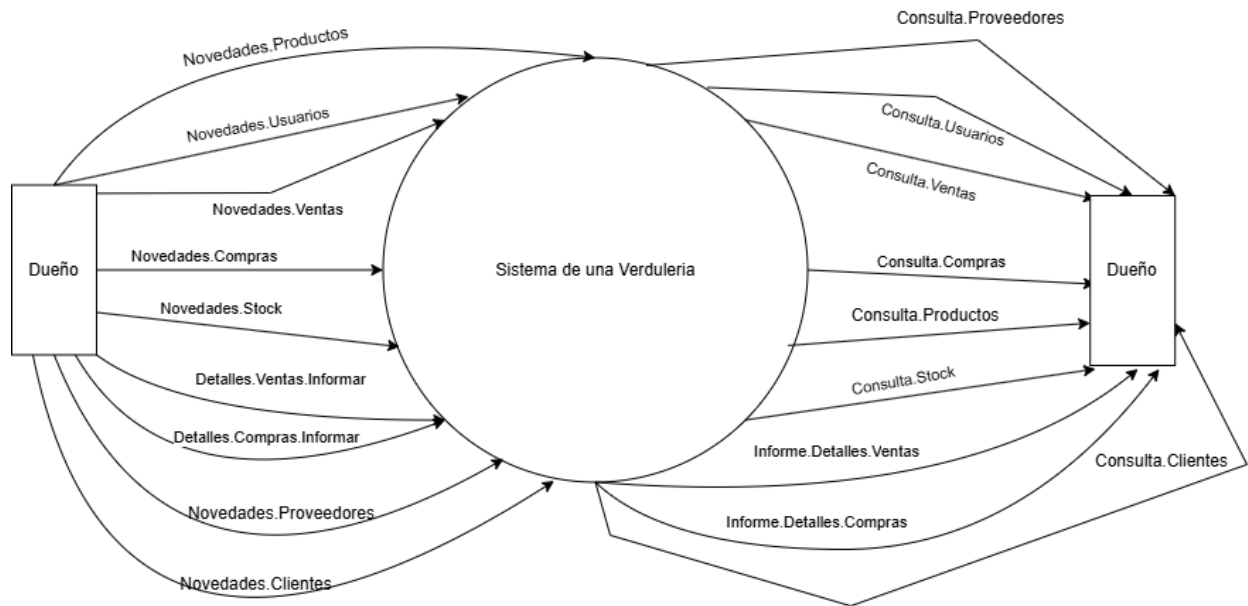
Novedades.Productos

Novedades.Usuarios

Novedades.Ventas

Dueño

Novedades.Compras

Novedades.Stock

Detalles.Ventas.Informar

Detalles.Compras.Informar

Novedades.Proveedores

Novedades.Clientes

Sistema de una Verduleria

Consulta.Proveedores

Consulta.Usuarios

Consulta.Ventas

Consulta.Compras

Consulta.Productos

Consulta.Stock

Informe.Detalles.Ventas

Informe.Detalles.Compras

Consulta.Clientes

Dueño